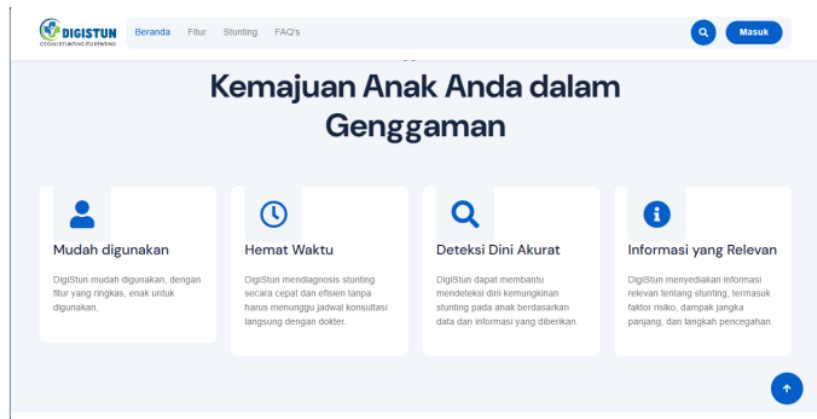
DIGISTUN
CEGAH STUNTING ITU PENTING

Beranda Fitur Stunting FAQ's

Masuk

Kemajuan Anak Anda dalam Genggaman

Mudah digunakan

DigiStun mudah digunakan, dengan fitur yang ringkas, enak untuk digunakan,

Hemat Waktu

DigiStun mendiagnosis stunting secara cepat dan efisien tanpa harus menunggu jadwal konsultasi langsung dengan dokter.

Deteksi Dini Akurat

DigiStun dapat membantu mendeteksi dini kemungkinan stunting pada anak berdasarkan data dan informasi yang diberikan.

Informasi yang Relevan

DigiStun menyediakan informasi relevan tentang stunting, termasuk faktor risiko, dampak jangka panjang, dan langkah pencegahan.